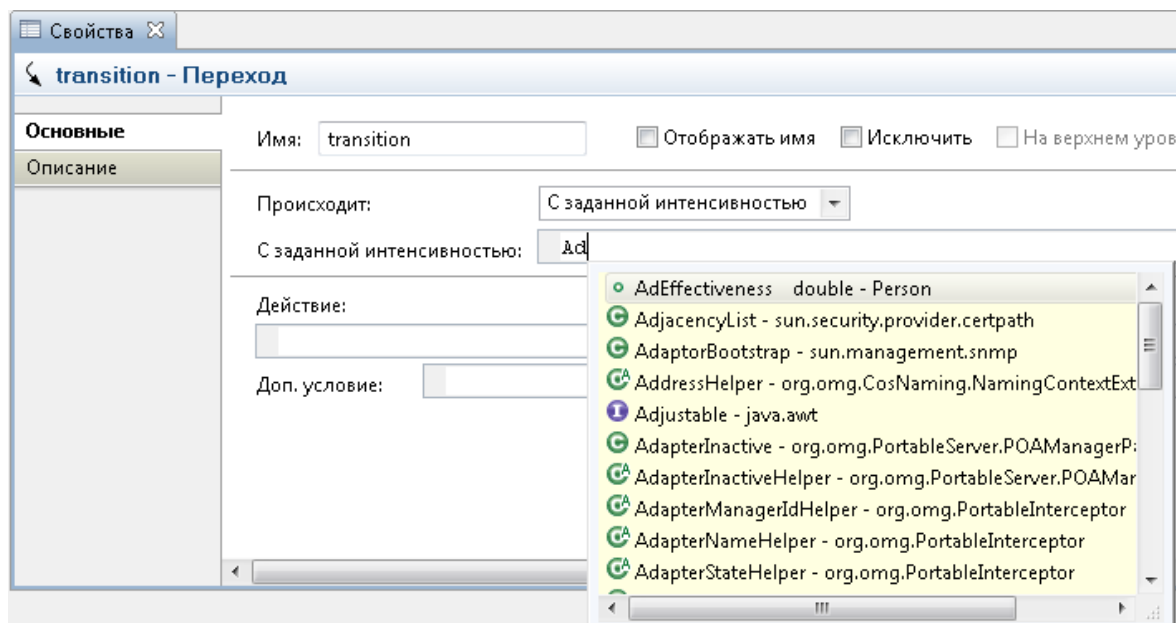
Свойства

transition - Переход

Основные
Описание

Имя: transition

Отображать имя
Исключить
На верхнем уров

Происходит: С заданной интенсивностью

С заданной интенсивностью: Ad

Действие:

Доп. условие:

AdEffectiveness double - Person
AdjacencyList - sun.security.provider.certpath
AdaptorBootstrap - sun.management.snmp
AddressHelper - org.omg.CosNaming.NamingContextExt
Adjustable - java.awt
AdapterInactive - org.omg.PortableServer.POAManagerP
AdapterInactiveHelper - org.omg.PortableServer.POAMar
AdapterManagerIdHelper - org.omg.PortableInterceptor
AdapterNameHelper - org.omg.PortableInterceptor
AdapterStateHelper - org.omg.PortableInterceptor